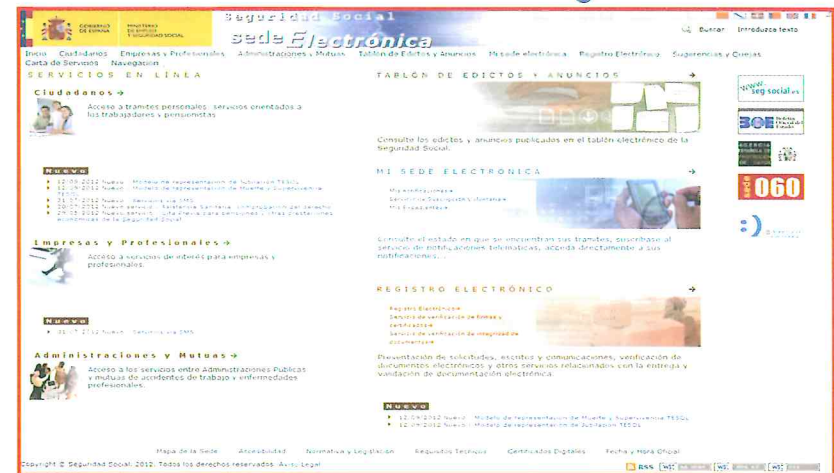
GOBIERNO DE ESPAÑA MINISTERIO DE EMPLEO Y SEGURIDAD SOCIAL

Seguridad Social
sede Electrónica

Buscar Introduzca texto

Inicio Ciudadanos Empresas y Profesionales Administraciones y Mutuas Tablón de Edictos y Anuncios Mi sede electrónica Registro Electrónico Sugerencias y Quejas Carta de Servicios Navegación

SERVICIOS EN LÍNEA

Ciudadanos →

Acceso a trámites personales, servicios orientados a los trabajadores y pensionistas

Nuevo

12.09.2012 Nuevo · Modelo de representación de Jubilación TESOL
12.09.2012 Nuevo · Modelo de representación de Muerte y Supervivencia TESOL
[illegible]
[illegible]
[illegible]

Empresas y Profesionales →

Acceso a servicios de interés para empresas y profesionales

Nuevo

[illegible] Nuevo · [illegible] SMS

Administraciones y Mutuas →

Acceso a los servicios entre Administraciones Publicas y mutuas de accidentes de trabajo y enfermedades profesionales.

TABLÓN DE EDICTOS Y ANUNCIOS

Consulte los edictos y anuncios publicados en el tablón electrónico de la Seguridad Social.

MI SEDE ELECTRÓNICA

Mis expedientes
Servicio de Suscripción Voluntaria
Mis Expedientes

Consulte el estado en que se encuentran sus trámites, suscríbase al servicio de notificaciones telemáticas, acceda directamente a sus notificaciones, ...

REGISTRO ELECTRÓNICO

Registro Electrónico
Servicio de verificación de firmas y certificados
Servicio de verificación de integridad de documentos

Presentación de solicitudes, escritos y comunicaciones, verificación de documentos electrónicos y otros servicios relacionados con la entrega y validación de documentación electrónica.

Nuevo

12.09.2012 Nuevo · Modelo de representación de Muerte y Supervivencia TESOL
12.09.2012 Nuevo · Modelo de representación de Jubilación TESOL

www.seg-social.es
BOE
060

Mapa de la Sede Accesibilidad Normativa y Legislación Requisitos Técnicos Certificados Digitales Fecha y Hora Oficial

Copyright © Seguridad Social 2012. Todos los derechos reservados. Aviso Legal

RSS